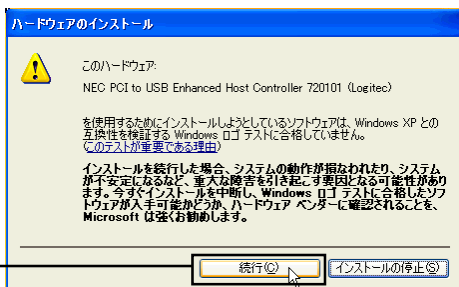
ハードウェアのインストール

このハードウェア:

NEC PCI to USB Enhanced Host Controller 720101 (Logitec)

を使用するためにインストールしようとしているソフトウェアは、Windows XP との互換性を検証する Windows ロゴ テストに合格していません。(このテストが重要である理由)

インストールを続行した場合、システムの動作が損なわれたり、システムが不安定になるなど、重大な障害を引き起こす要因となる可能性があります。今すぐインストールを中断し、Windows ロゴ テストに合格したソフトウェアが入手可能かどうか、ハードウェア ベンダーに確認されることを、Microsoft は強くお勧めします。

続行(C)

インストールの停止(S)